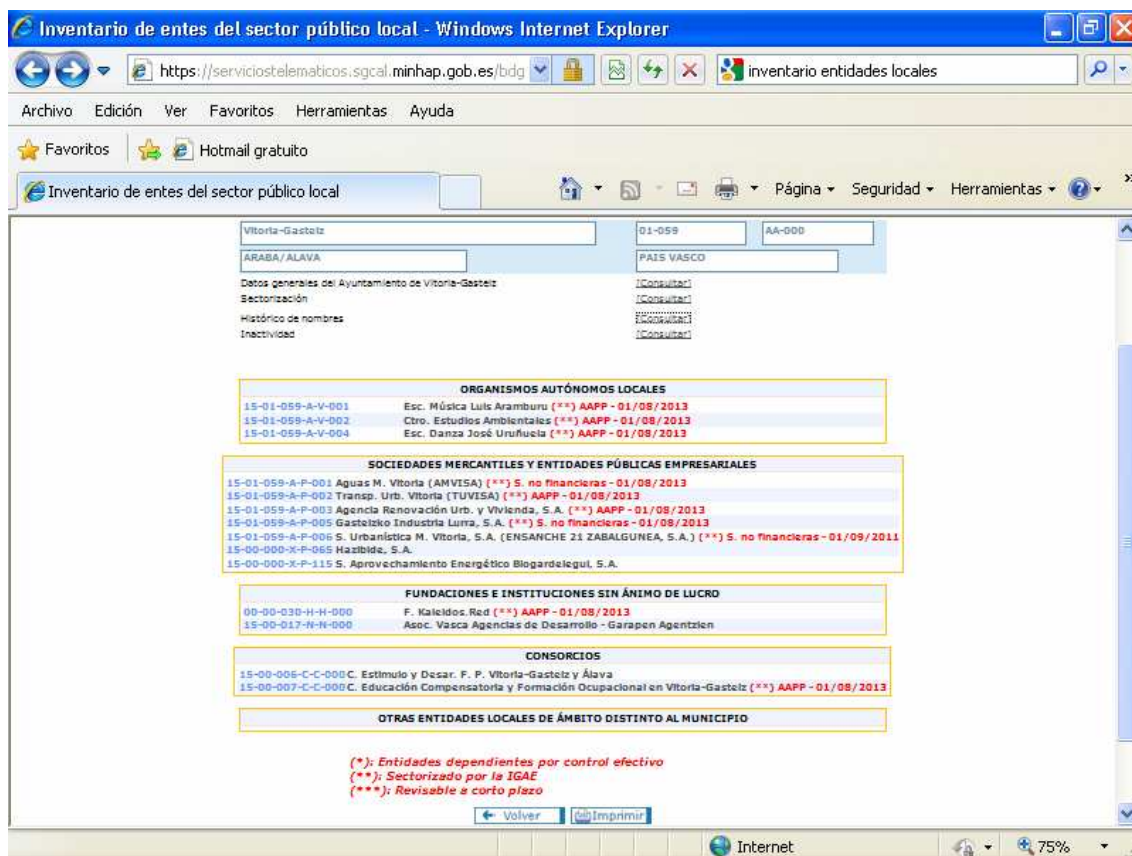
Inventario de entes del sector público local - Windows Internet Explorer

https://serviciostelematicos.sgcal.minhap.gob.es/bdg

inventario entidades locales

Archivo Edición Ver Favoritos Herramientas Ayuda

Favoritos Hotmail gratuito

Inventario de entes del sector público local

Página Seguridad Herramientas

Vitoria-Gasteiz 01-059 AA-000

ARABA/ALAVA PAIS VASCO

Datos generales del Ayuntamiento de Vitoria-Gasteiz [Consultar]
Sectorización [Consultar]
Histórico de nombres [Consultar]
Inactividad [Consultar]

ORGANISMOS AUTÓNOMOS LOCALES

15-01-059-A-V-001 Esc. Música Luis Aramburu (**) AAPP - 01/08/2013
15-01-059-A-V-002 Ctro. Estudios Ambientales (**) AAPP - 01/08/2013
15-01-059-A-V-004 Esc. Danza José Uruñuela (**) AAPP - 01/08/2013

SOCIEDADES MERCANTILES Y ENTIDADES PÚBLICAS EMPRESARIALES

15-01-059-A-P-001 Aguas M. Vitoria (AMVISA) (**) S. no financieras - 01/08/2013
15-01-059-A-P-002 Transp. Urb. Vitoria (TUVISA) (**) AAPP - 01/08/2013
15-01-059-A-P-003 Agencia Renovación Urb. y Vivienda, S.A. (**) AAPP - 01/08/2013
15-01-059-A-P-005 Gasteizko Industria Lurra, S.A. (**) S. no financieras - 01/08/2013
15-01-059-A-P-006 S. Urbanística M. Vitoria, S.A. (ENSANCHE 21 ZABALGUNEA, S.A.) (**) S. no financieras - 01/09/2011
15-00-000-X-P-065 Hazibide, S.A.
15-00-000-X-P-115 S. Aprovechamiento Energético Biogardelegui, S.A.

FUNDACIONES E INSTITUCIONES SIN ÁNIMO DE LUCRO

00-00-030-H-H-000 F. Kaleidos.Red (**) AAPP - 01/08/2013
15-00-017-N-N-000 Asoc. Vasca Agencias de Desarrollo - Garapen Agentzien

CONSORCIOS

15-00-006-C-C-000 C. Estimulo y Desar. F. P. Vitoria-Gasteiz y Álava
15-00-007-C-C-000 C. Educación Compensatoria y Formación Ocupacional en Vitoria-Gasteiz (**) AAPP - 01/08/2013

OTRAS ENTIDADES LOCALES DE ÁMBITO DISTINTO AL MUNICIPIO

(*): Entidades dependientes por control efectivo
(**): Sectorizado por la IGAE
(***): Revisable a corto plazo

Volver Imprimir

Internet 75%